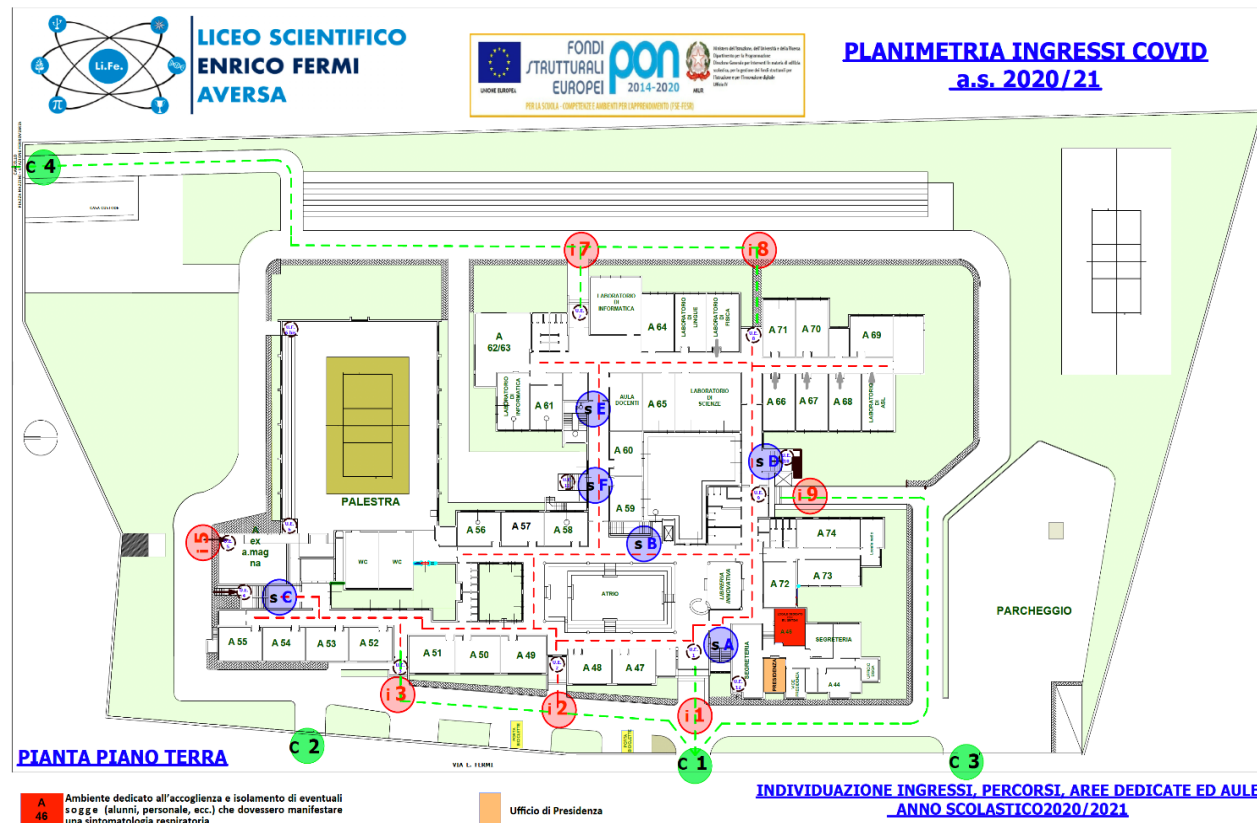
Li.Fe.

LICEO SCIENTIFICO
ENRICO FERMI
AVERSA

FONDI STRUTTURALI EUROPEI
PON 2014-2020
UNIONE EUROPEA
MIUR
PER LA SCUOLA - COMPETENZE E AMBIENTI PER L'APPRENDIMENTO (FSE-FESR)

PLANIMETRIA INGRESSI COVID
a.s. 2020/21

c 4
i 7
i 8
LABORATORIO DI INFORMATICA
A 64
LABORATORIO DI LINGUE
LABORATORIO DI FISICA
A 71
A 70
A 69
A 62/63
LABORATORIO DI INFORMATICA
A 61
s E
AULA DOCENTI
A 65
LABORATORIO DI SCIENZE
A 66
A 67
A 68
LABORATORIO DI ASL
A 60
s D
s F
i 9
A 59
PALESTRA
A 56
A 57
A 58
s B
A 74
i 5
A ex a.magna
WC
WC
A 72
A 73
s C
ATRIO
LIBRERIA INNOVATIVA
A 55
A 54
A 53
A 52
A 51
A 50
A 49
A 48
A 47
s A
SEGRETERIA
A 46
SEGRETERIA
PRESIDENZA
A 44
PARCHEGGIO
i 3
i 2
i 1
PIANTA PIANO TERRA
c 2
VIA L. FERMI
c 1
c 3

A 46 Ambiente dedicato all'accoglienza e isolamento di eventuali sogge (alunni, personale, ecc.) che dovessero manifestare una sintomatologia respiratoria
Ufficio di Presidenza

INDIVIDUAZIONE INGRESSI, PERCORSI, AREE DEDICATE ED AULE
ANNO SCOLASTICO2020/2021